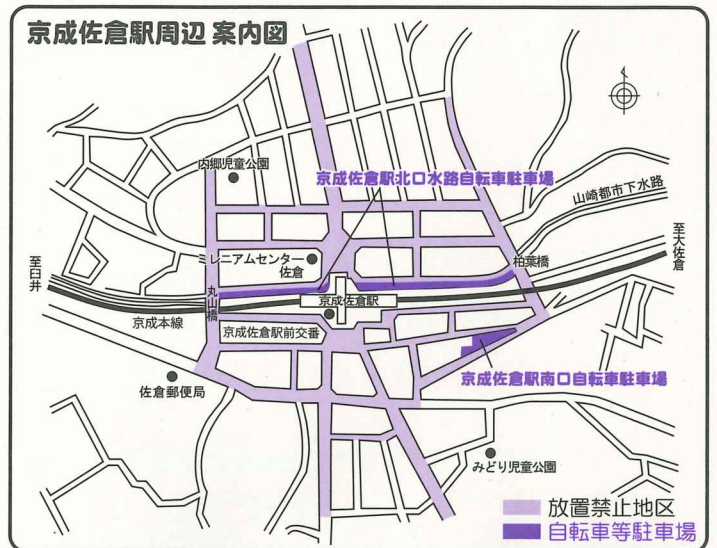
京成佐倉駅周辺 案内図

内郷児童公園

京成佐倉駅北口水路自転車駐車場

山崎都市下水路

至大佐倉

柏葉橋

至臼井

ミレニアムセンター佐倉

丸山橋

京成佐倉駅

京成本線

京成佐倉駅前交番

京成佐倉駅南口自転車駐車場

佐倉郵便局

みどり児童公園

放置禁止地区

自転車等駐車場